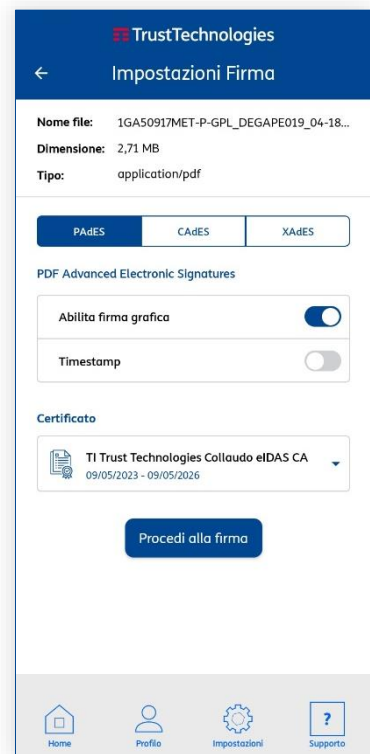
TrustTechnologies

←

Impostazioni Firma

Nome file: 1GA50917MET-P-GPL_DEGAPE019_04-18...

Dimensione: 2,71 MB

Tipo: application/pdf

PAdES | CAdES | XAdES

PDF Advanced Electronic Signatures

Abilita firma grafica

Timestamp

Certificato

TI Trust Technologies Collaudo eIDAS CA
09/05/2023 - 09/05/2026

Procedi alla firma

Home

Profilo

Impostazioni

?

Supporto